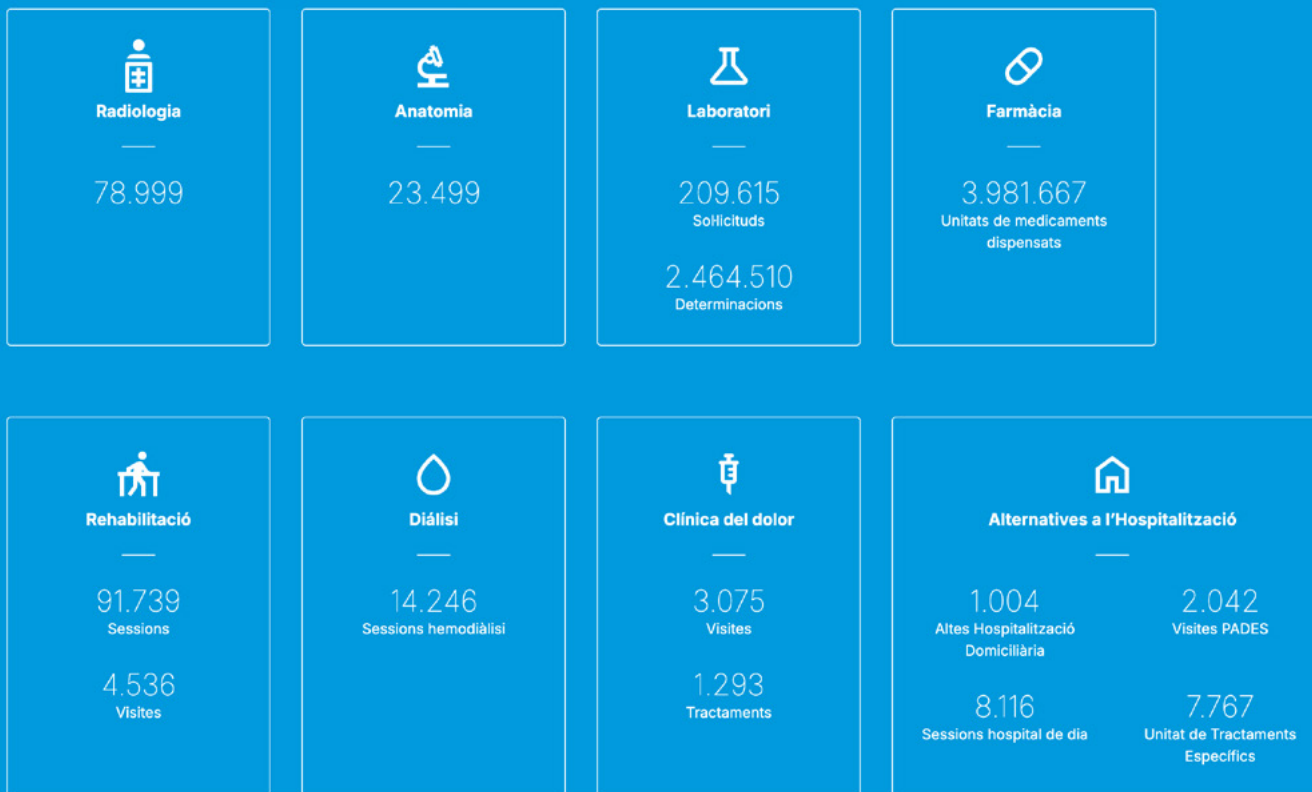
Radiologia

78.999

Anatomia

23.499

Laboratori

209.615
Sol·licituds

2.464.510
Determinacions

Farmàcia

3.981.667
Unitats de medicaments dispensats

Rehabilitació

91.739
Sessions

4.536
Visites

Diálisi

14.246
Sessions hemodiàlisi

Clínica del dolor

3.075
Visites

1.293
Tractaments

Alternatives a l'Hospitalització

1.004
Altes Hospitalització Domiciliària

2.042
Visites PADES

8.116
Sessions hospital de dia

7.767
Unitat de Tractaments Específics